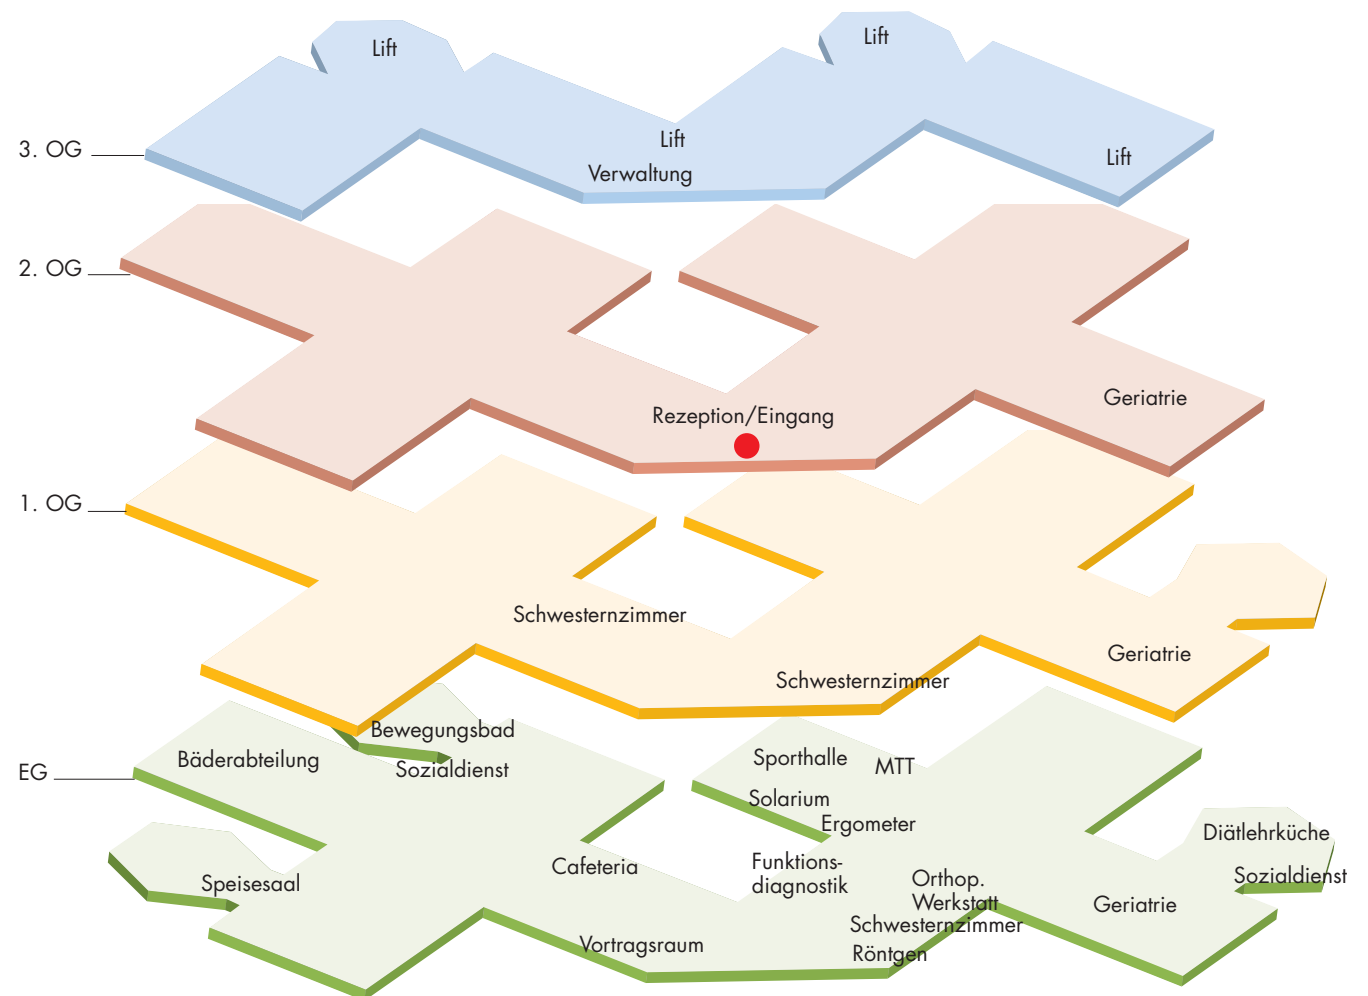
3. OG

Lift

Lift

Lift

Verwaltung

Lift

2. OG

Rezeption/Eingang

Geriatrie

1. OG

Schwesternzimmer

Geriatrie

Schwesternzimmer

EG

Bewegungsbad

Bäderabteilung

Sozialdienst

Sporthalle

MTT

Solarium

Ergometer

Diätlehrküche

Funktionsdiagnostik

Cafeteria

Speisesaal

Orthop. Werkstatt

Sozialdienst

Geriatrie

Schwesternzimmer

Vortragsraum

Röntgen